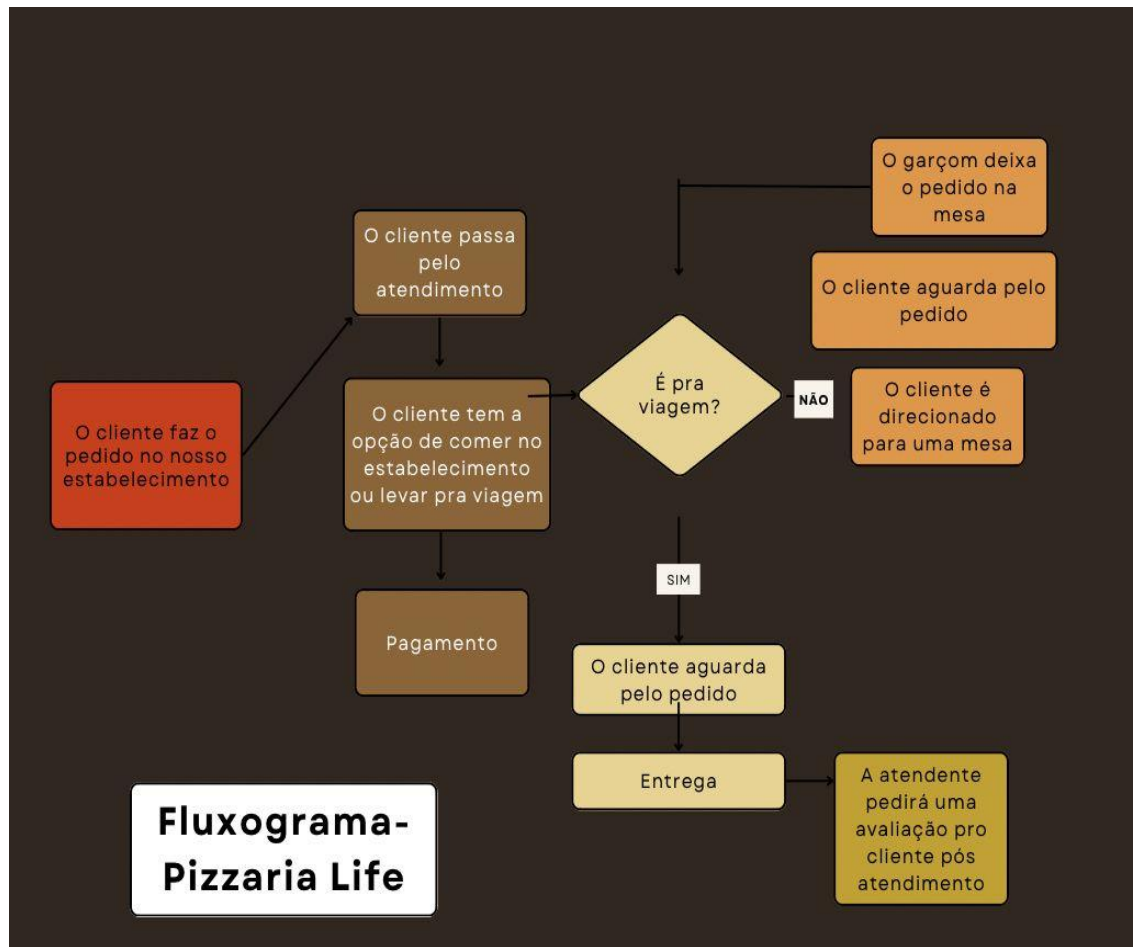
O cliente faz o pedido no nosso estabelecimento

O cliente passa pelo atendimento

O cliente tem a opção de comer no estabelecimento ou levar pra viagem

Pagamento

É pra viagem?

NÃO

SIM

O garçom deixa o pedido na mesa

O cliente aguarda pelo pedido

O cliente é direcionado para uma mesa

O cliente aguarda pelo pedido

Entrega

A atendente pedirá uma avaliação pro cliente pós atendimento

Fluxograma-
Pizzaria Life